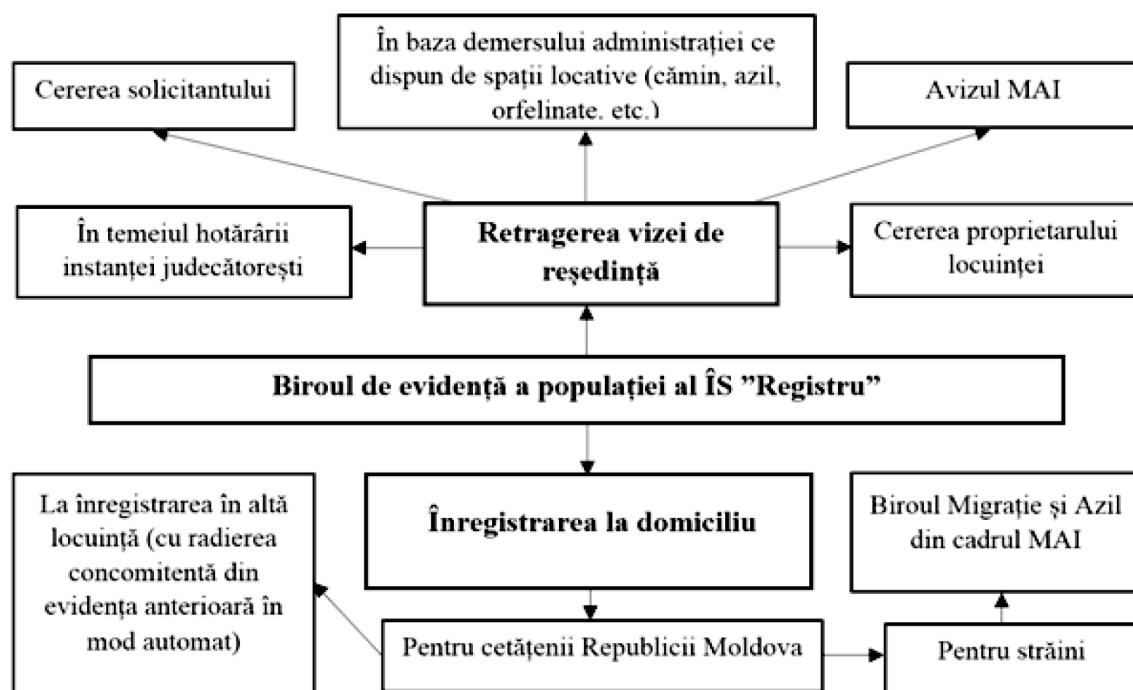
Cererea solicitantului

În baza demersului administrației ce dispun de spații locative (cămin, azil, orfelinate, etc.)

Avizul MAI

În temeiul hotărârii instanței judecătorești

Retragerea vizei de reședință

Cererea proprietarului locuinței

Biroul de evidență a populației al ÎS "Registru"

La înregistrarea în altă locuință (cu radierea concomitentă din evidența anterioară în mod automat)

Înregistrarea la domiciliu

Biroul Migrație și Azil din cadrul MAI

Pentru cetățenii Republicii Moldova

Pentru străini